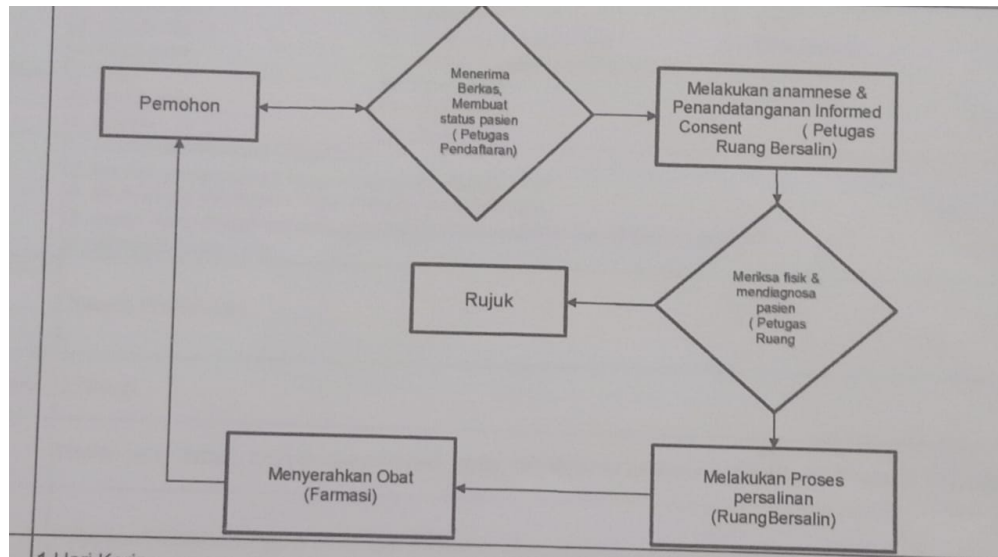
Pemohon

Menerima Berkas, Membuat status pasien ( Petugas Pendaftaran)

Melakukan anamnese & Penandatanganan Informed Consent ( Petugas Ruang Bersalin)

Rujuk

Meriksa fisik & mendiagnosa pasien ( Petugas Ruang

Menyerahkan Obat (Farmasi)

Melakukan Proses persalinan (RuangBersalin)

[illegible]